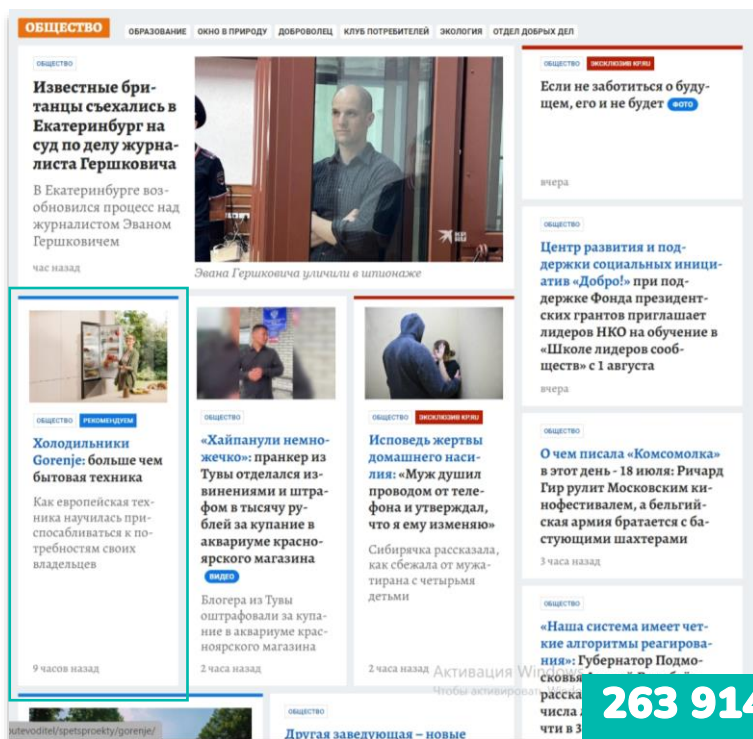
ОБЩЕСТВО ОБРАЗОВАНИЕ ОКНО В ПРИРОДУ ДОБРОВОЛЕЦ КЛУБ ПОТРЕБИТЕЛЕЙ ЭКОЛОГИЯ ОТДЕЛ ДОБРЫХ ДЕЛ

ОБЩЕСТВО

Известные британцы съехались в Екатеринбург на суд по делу журналиста Гершковича

В Екатеринбурге возобновился процесс над журналистом Эваном Гершковичем

час назад

Эвана Гершковича уличили в шпионаже

ОБЩЕСТВО ЭКСКЛЮЗИВ KP.RU

Если не заботиться о будущем, его и не будет ФОТО

вчера

ОБЩЕСТВО

Центр развития и поддержки социальных инициатив «Добро!»: при поддержке Фонда президентских грантов приглашает лидеров НКО на обучение в «Школе лидеров сообществ» с 1 августа

вчера

ОБЩЕСТВО РЕКОМЕНДУЕМ

Холодильники Gorenje: больше чем бытовая техника

Как европейская техника научилась приспосабливаться к потребностям своих владельцев

9 часов назад

ОБЩЕСТВО

«Хайпанули немножечко»: пранкер из Тувы отделался извинениями и штрафом в тысячу рублей за купание в аквариуме красноярского магазина ВИДЕО

Блогера из Тувы оштрафовали за купание в аквариуме красноярского магазина

2 часа назад

ОБЩЕСТВО ЭКСКЛЮЗИВ KP.RU

Исповедь жертвы домашнего насилия: «Муж душил проводом от телефона и утверждал, что я ему изменяю»

Сибирячка рассказала, как сбежала от мужа-тирана с четырьмя детьми

2 часа назад

ОБЩЕСТВО

О чем писала «Комсомолка» в этот день - 18 июля: Ричард Гир рулит Московским кинофестивалем, а бельгийская армия братается с бастующими шахтерами

3 часа назад

ОБЩЕСТВО

«Наша система имеет четкие алгоритмы реагирования»: Губернатор Подмосковья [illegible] расска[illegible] числа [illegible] чти в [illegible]

Активация Windows
Чтобы активировать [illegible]

263 914

ОБЩЕСТВО

Другая заведующая – новые

putevoditel/spetsproekty/gorenje/